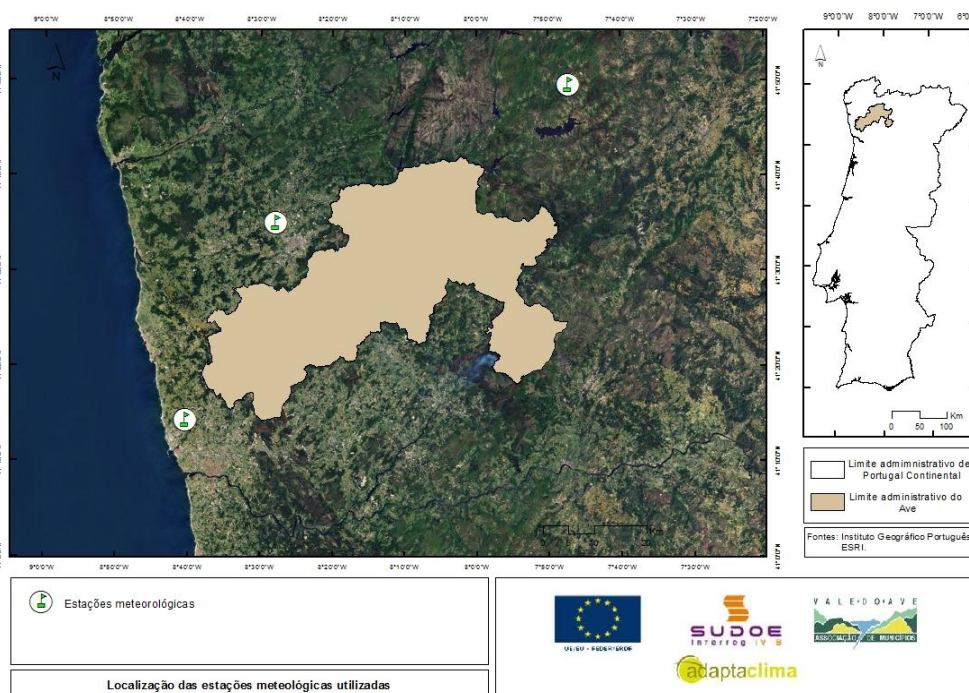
9°0'0"W 8°50'0"W 8°40'0"W 8°30'0"W 8°20'0"W 8°10'0"W 8°0'0"W 7°50'0"W 7°40'0"W 7°30'0"W 7°20'0"W

N

0 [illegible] 20 Km

9°0'0"W 8°50'0"W 8°40'0"W 8°30'0"W 8°20'0"W 8°10'0"W 8°0'0"W 7°50'0"W 7°40'0"W 7°30'0"W

9°0'0"W 8°0'0"W 7°0'0"W 6°0'

N

0 50 100 Km

Limite admministrativo de Portugal Continental

Limite administrativo do Ave

Fontes: Instituto Geográfico Português ESRI.

Estações meteorológicas

Localização das estações meteológicas utilizadas

UE/EU - FEDER/ERDF

SUDOE Interreg IV B

VALE DO AVE ASSOCIAÇÃO DE MUNICÍPIOS

adaptaclima